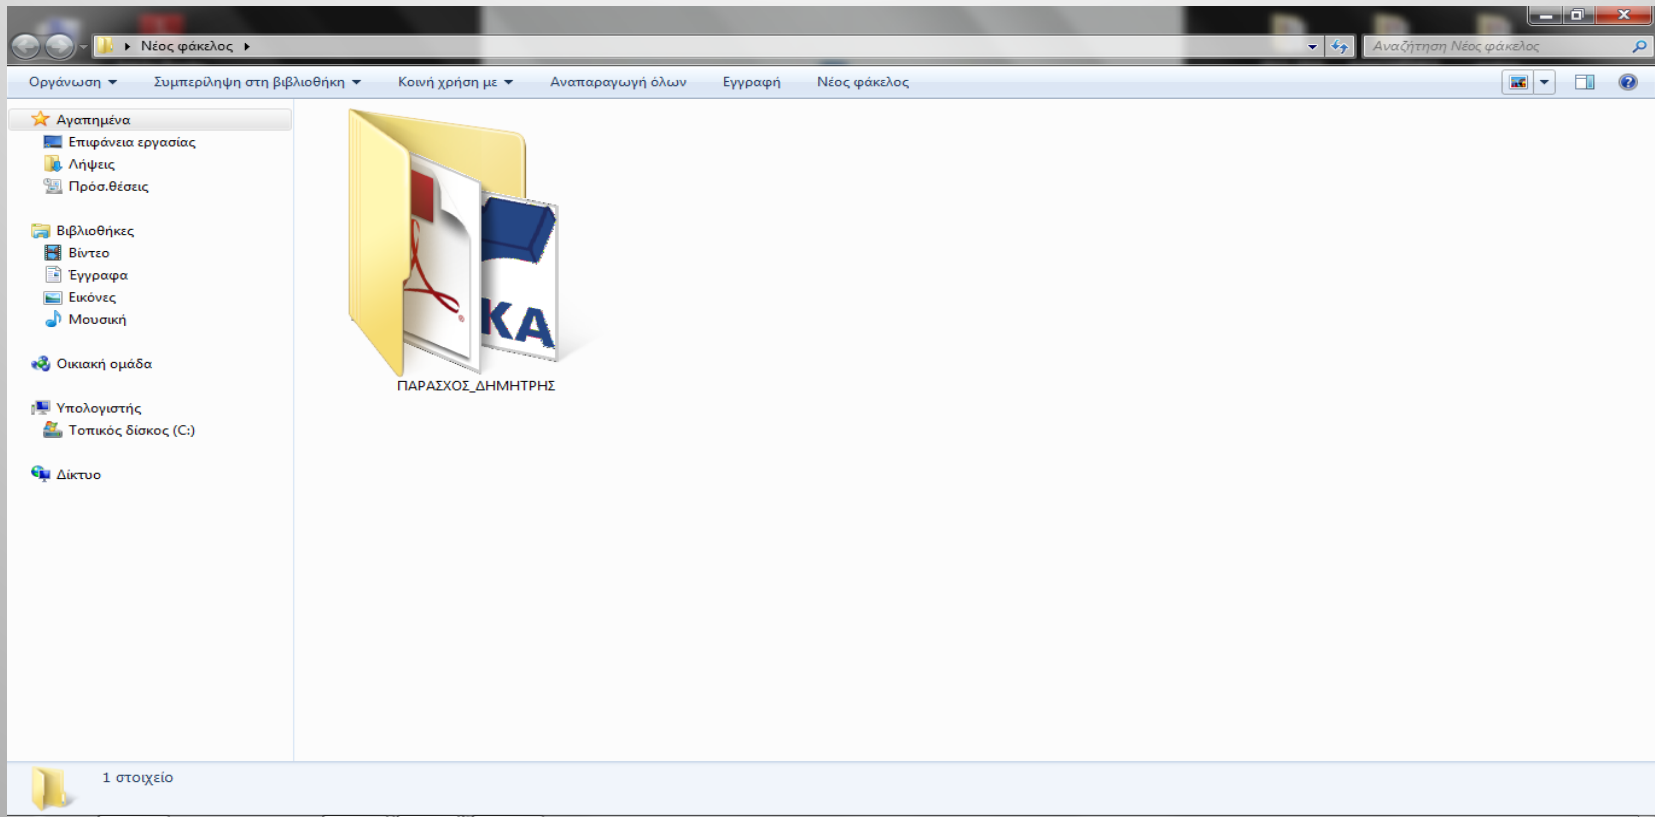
Νέος φάκελος

Αναζήτηση Νέος φάκελος

Οργάνωση ▾ Συμπερίληψη στη βιβλιοθήκη ▾ Κοινή χρήση με ▾ Αναπαραγωγή όλων Εγγραφή Νέος φάκελος

Αγαπημένα
Επιφάνεια εργασίας
Λήψεις
Πρόσ.θέσεις

Βιβλιοθήκες
Βίντεο
Έγγραφα
Εικόνες
Μουσική

Οικιακή ομάδα

Υπολογιστής
Τοπικός δίσκος (C:)

Δίκτυο

ΚΑ

ΠΑΡΑΣΧΟΣ_ΔΗΜΗΤΡΗΣ

1 στοιχείο